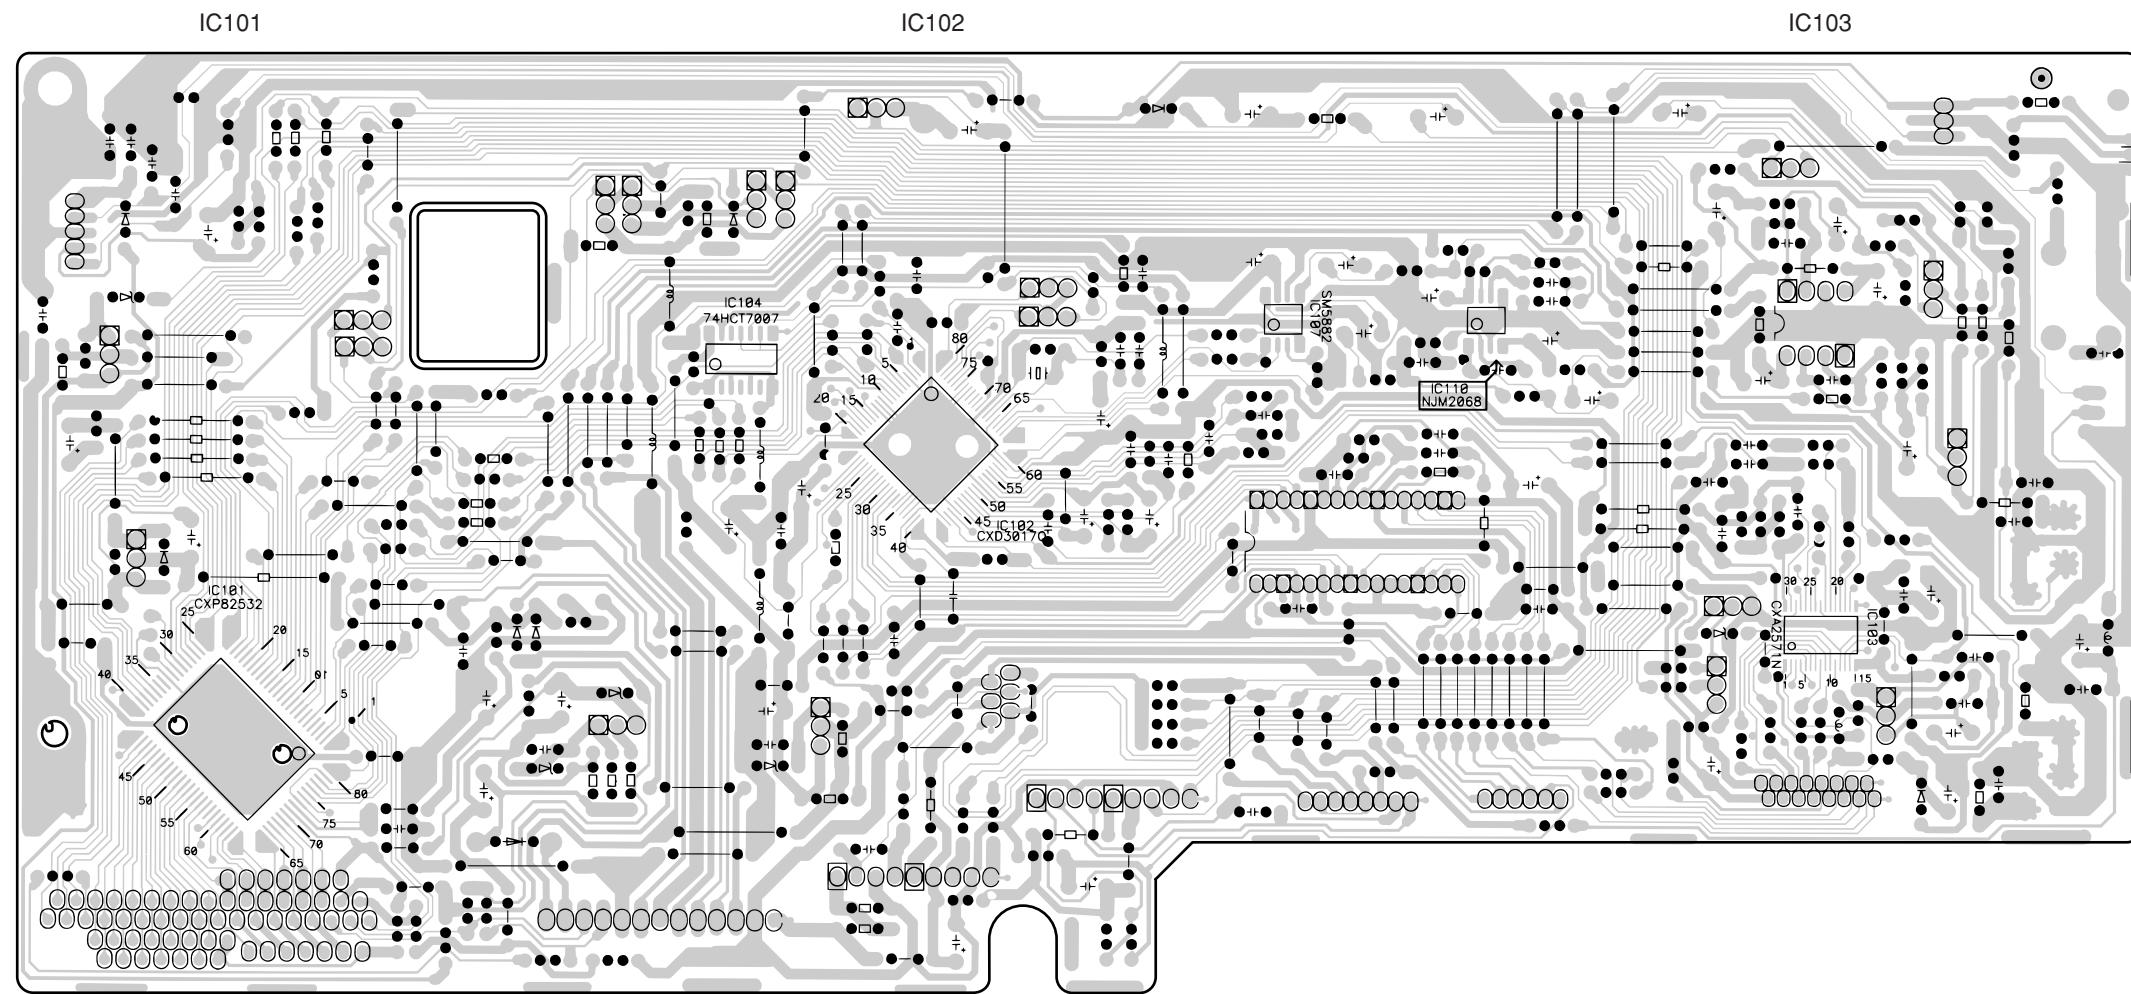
IC101

IC102

IC103

IC104
74HCT7007

SM5882
IC107

IC110
NJM2068

80
75
70
65
60
55
50
45
40
35
30
25
20
15
10
5

IC102
CXD3017Q

IC101
CXP82532

25
30
35
40
45
50
55
60
65
70
75
80
20
15
10
5
1

30
25
20
CXA2571N
IC103
1
5
10
15